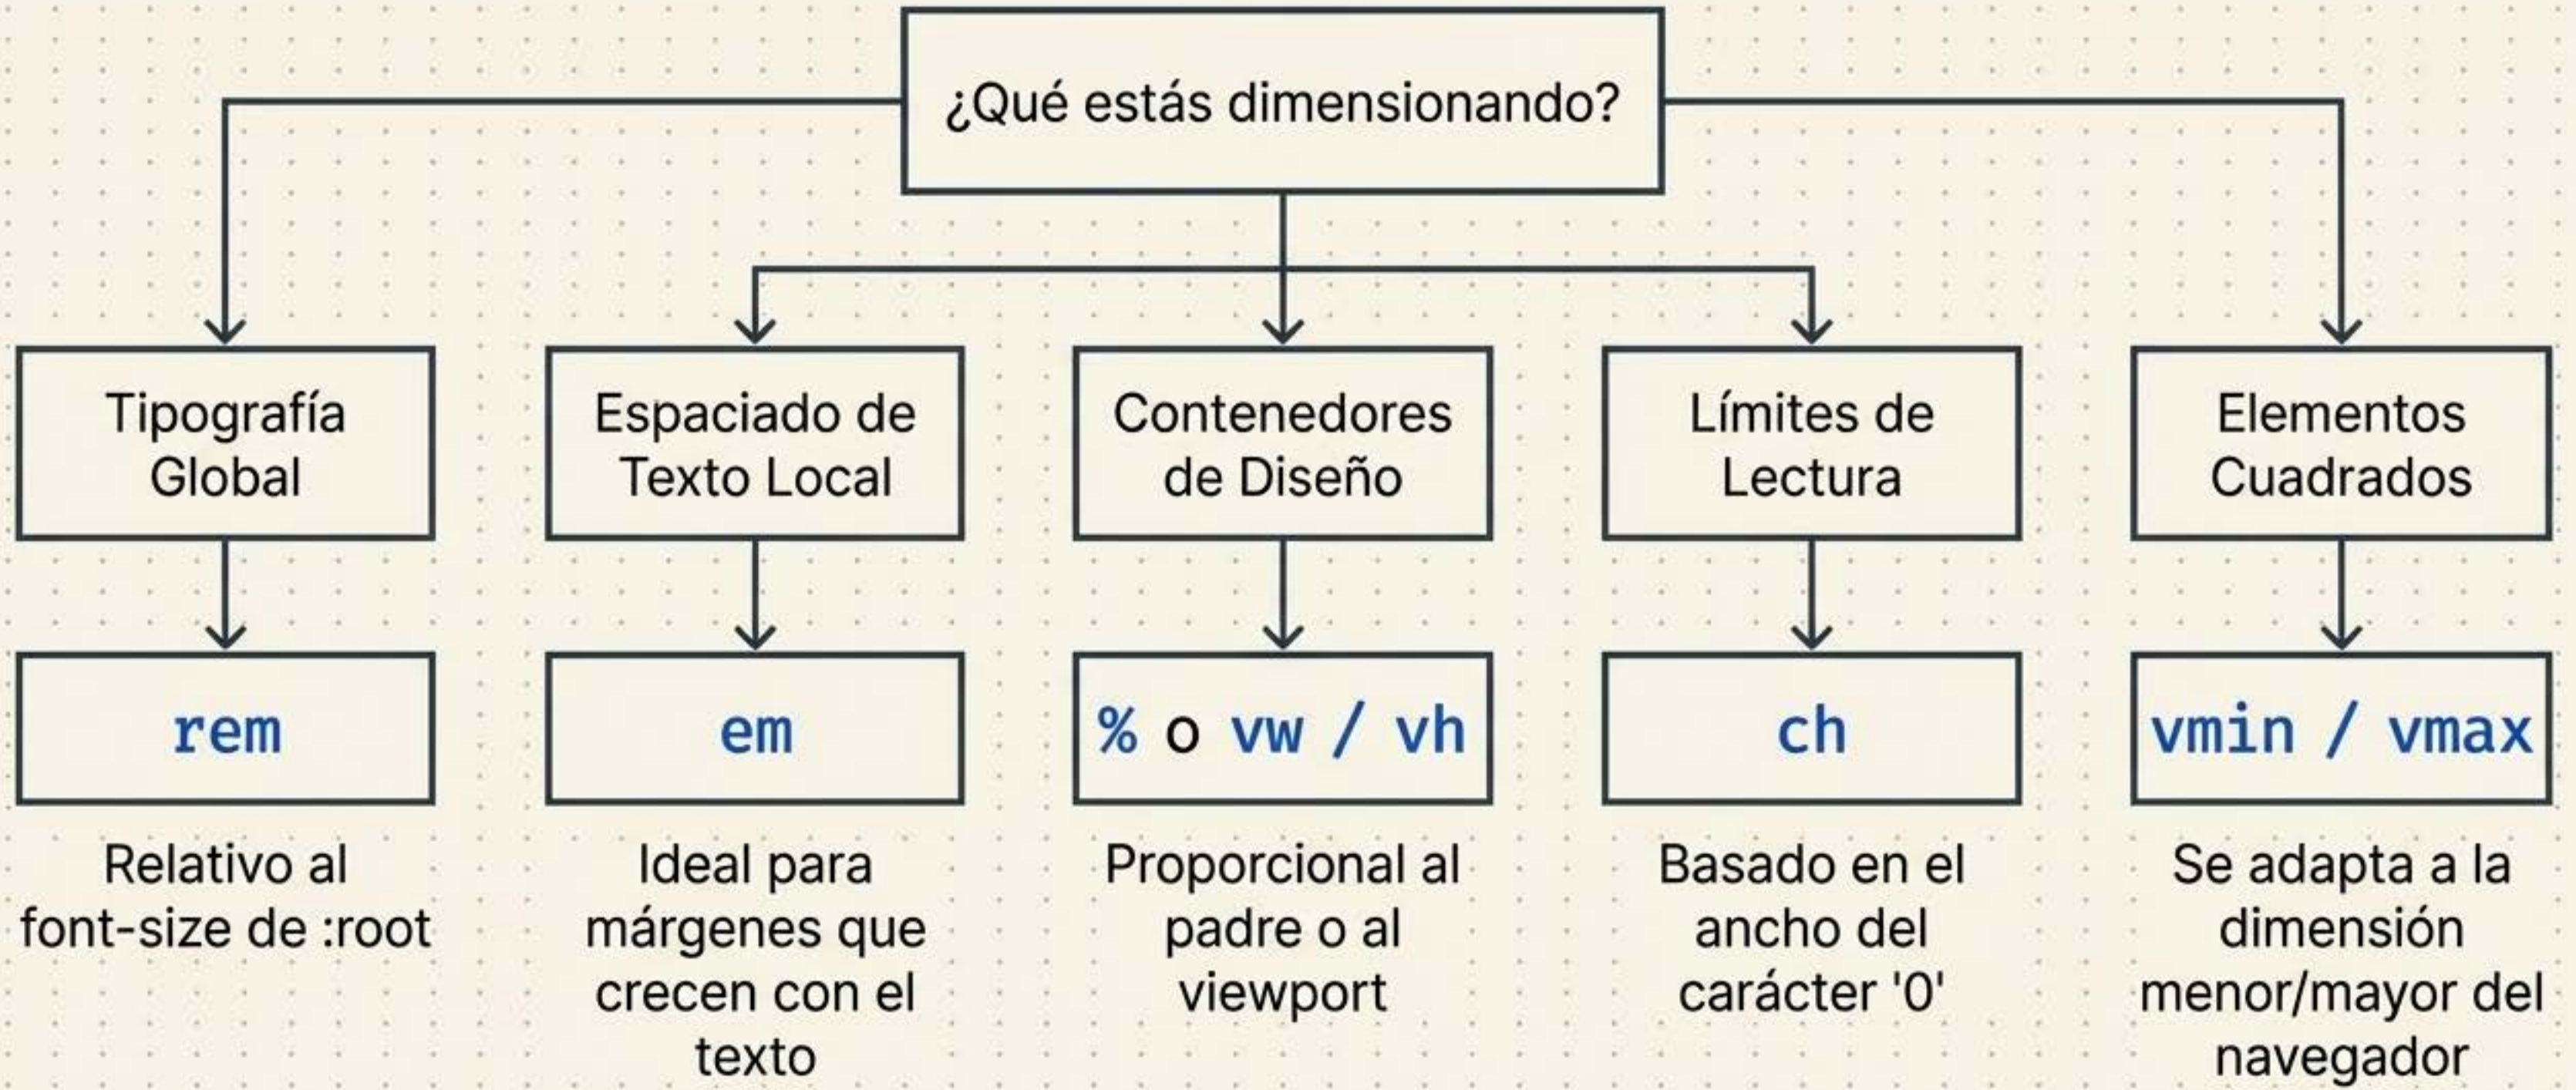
¿Qué estás dimensionando?

Tipografía Global

rem

Relativo al font-size de :root

Espaciado de Texto Local

em

Ideal para márgenes que crecen con el texto

Contenedores de Diseño

% o vw / vh

Proporcional al padre o al viewport

Límites de Lectura

ch

Basado en el ancho del carácter '0'

Elementos Cuadrados

vmin / vmax

Se adapta a la dimensión menor/mayor del navegador